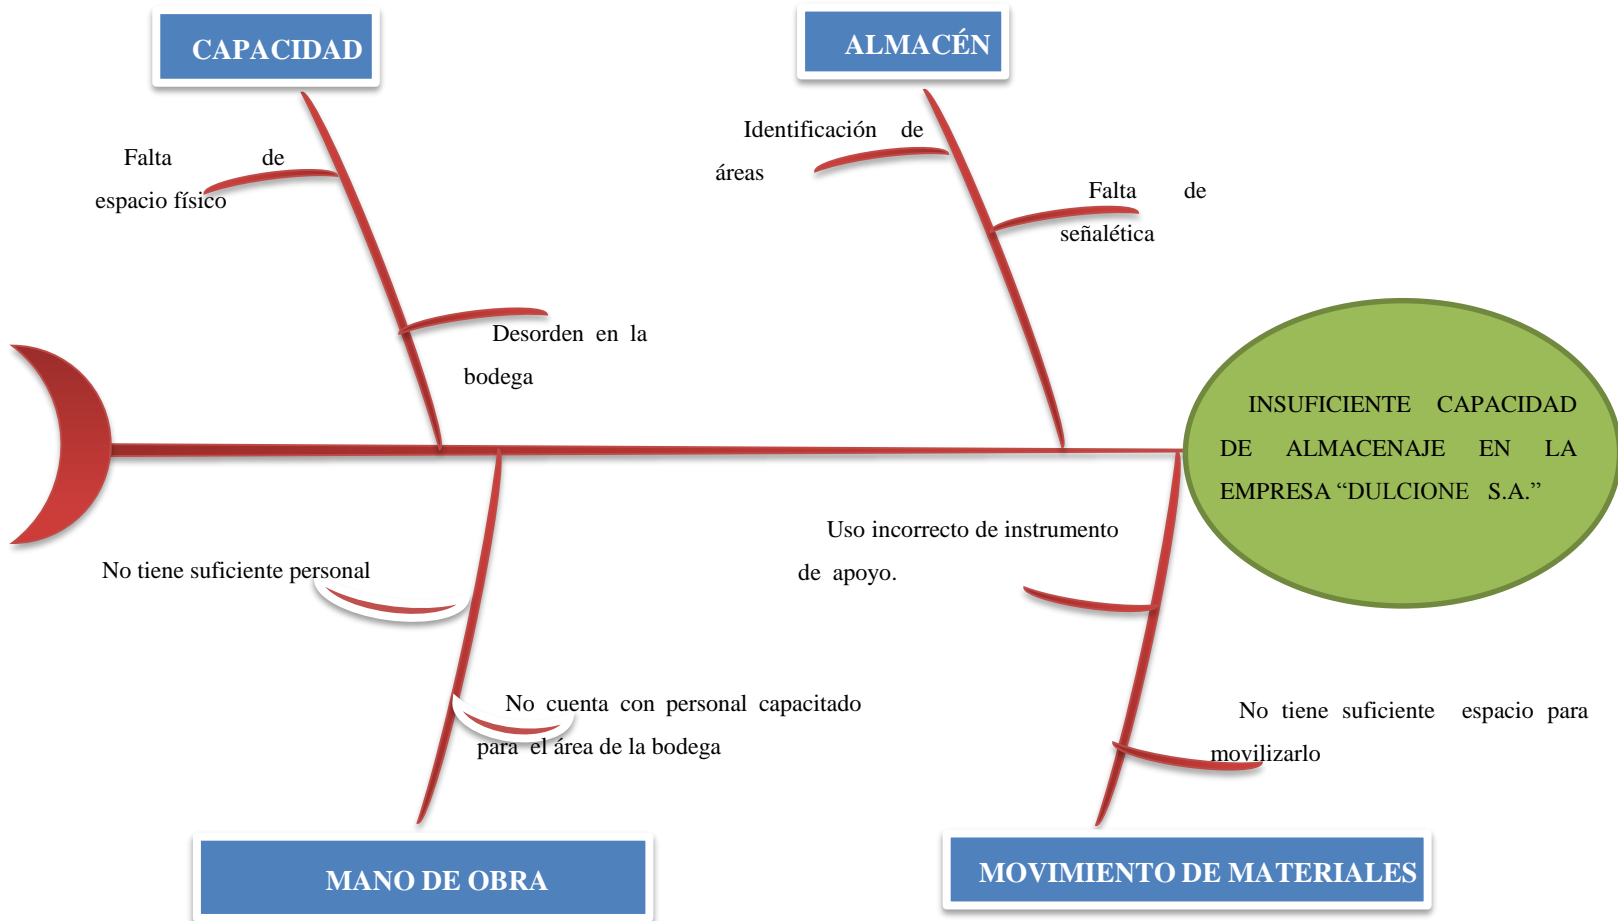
CAPACIDAD

ALMACÉN

Falta de espacio físico

Identificación de áreas

Falta de señalética

Desorden en la bodega

INSUFICIENTE CAPACIDAD DE ALMACENAJE EN LA EMPRESA “DULCIONE S.A.”

No tiene suficiente personal

Uso incorrecto de instrumento de apoyo.

No cuenta con personal capacitado para el área de la bodega

No tiene suficiente espacio para movilizarlo

MANO DE OBRA

MOVIMIENTO DE MATERIALES